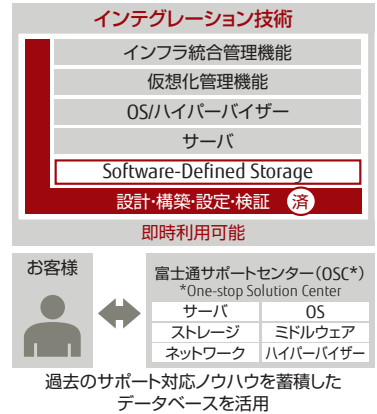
インテグレーション技術

インフラ統合管理機能

仮想化管理機能

OS/ハイパーバイザー

サーバ

Software-Defined Storage

設計・構築・設定・検証 済

即時利用可能

お客様

富士通サポートセンター（OSC*）
*One-stop Solution Center

| サーバ | OS |
|---|---|
| ストレージ | ミドルウェア |
| ネットワーク | ハイパーバイザー |

過去のサポート対応ノウハウを蓄積したデータベースを活用